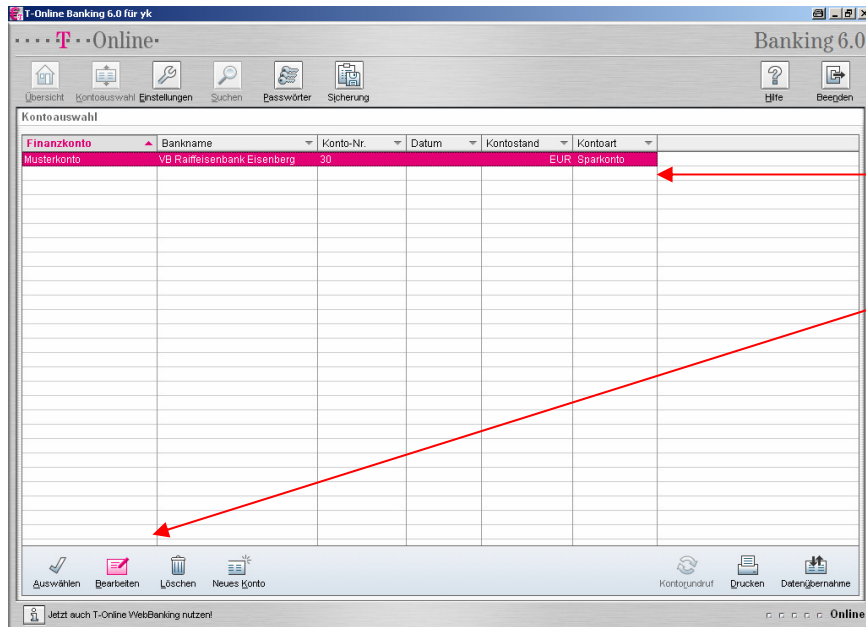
T-Online Banking 6.0 für yk

T · · Online·

Banking 6.0

Übersicht Kontoauswahl Einstellungen Suchen Passwörter Sicherung

Hilfe Beenden

Kontoauswahl

| Finanzkonto | Bankname | Konto-Nr. | Datum | Kontostand | Kontoart |
|---|---|---|---|---|---|
| Musterkonto | VB Raiffeisenbank Eisenberg | 30 | | EUR | Sparkonto |

Auswählen Bearbeiten Löschen Neues Konto

Kontorundruf Drucken Datenübernahme

Jetzt auch T-Online WebBanking nutzen!

Online